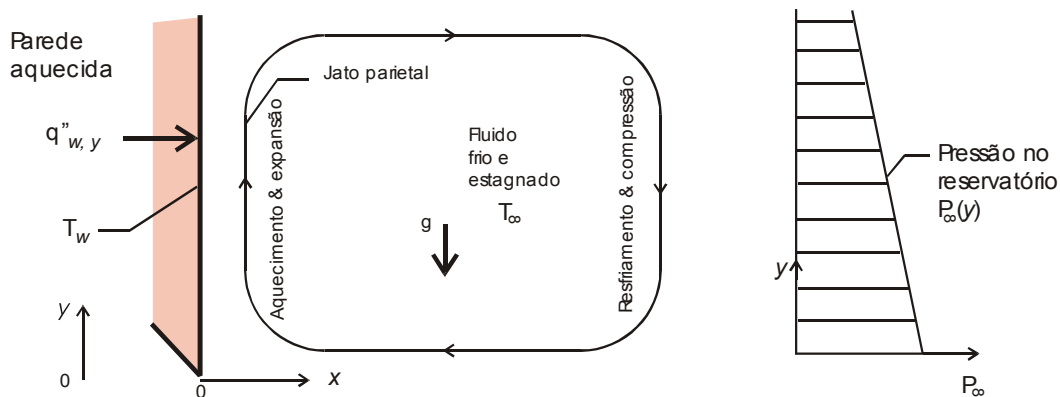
Parede aquecida

$q"_{w,y}$

$T_w$

y

0

0

x

Jato parietal

Aquecimento & expansão

Fluido frio e estagnado

$T_\infty$

g

Resfriamento & compressão

Pressão no reservatório $P_\infty(y)$

y

$P_\infty$